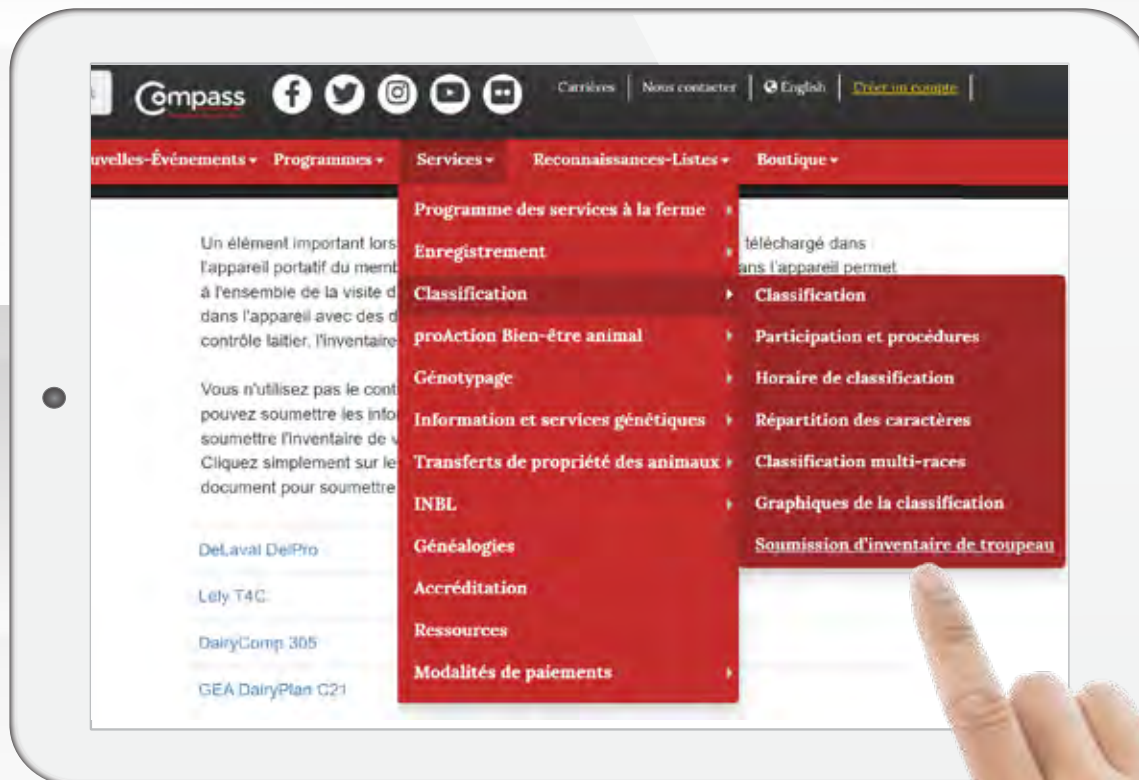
Compass

Carrières | Nous contacter | English | Créer un compte

uvelles-Événements ▾ Programmes ▾ Services ▾ Reconnaissances-Listes ▾ Boutique ▾

Programme des services à la ferme
Enregistrement
Classification
proAction Bien-être animal
Génotypage
Information et services génétiques
Transferts de propriété des animaux
INBL
Généalogies
Accréditation
Ressources
Modalités de paiements

Classification
Participation et procédures
Horaire de classification
Répartition des caractères
Classification multi-races
Graphiques de la classification
Soumission d'inventaire de troupeau

Un élément important lors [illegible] téléchargé dans l'appareil portatif du memb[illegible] ans l'appareil permet à l'ensemble de la visite d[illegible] dans l'appareil avec des d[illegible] contrôle laitier, l'inventaire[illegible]

Vous n'utilisez pas le cont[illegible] pouvez soumettre les info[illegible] soumettre l'inventaire de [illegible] Cliquez simplement sur le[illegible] document pour soumettre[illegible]

DeLaval DelPro

Lely T4C

DairyComp 305

GEA DairyPlan C21